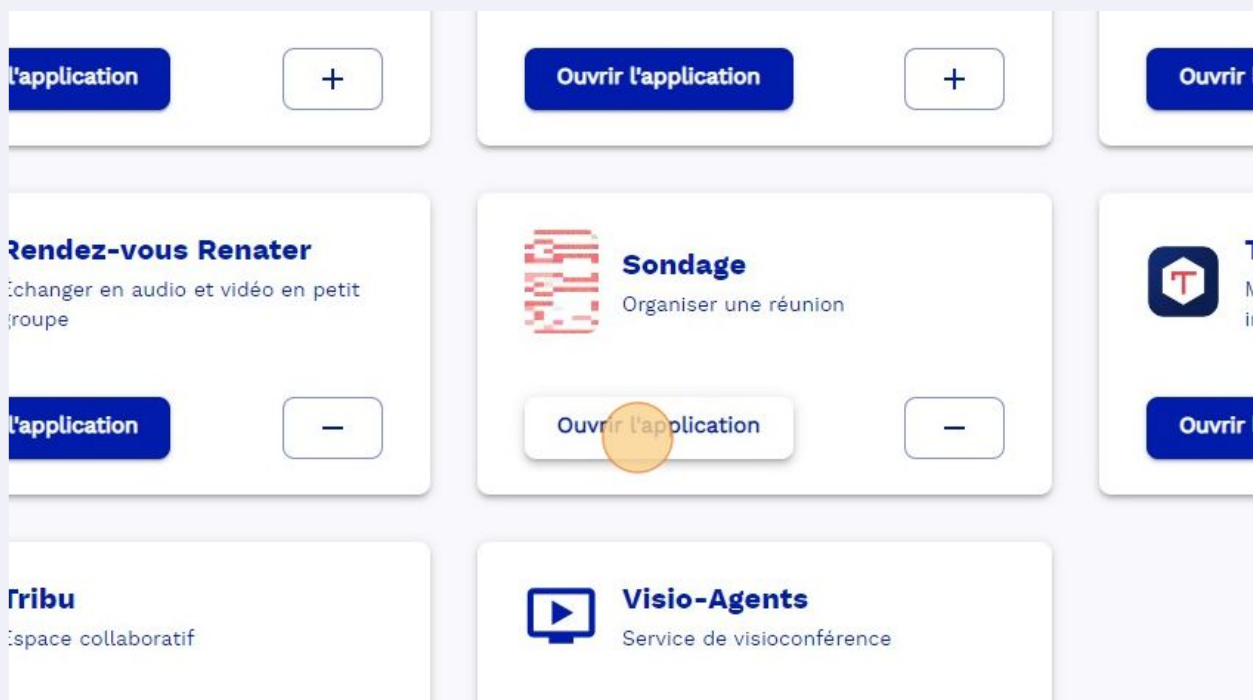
l'application

+

Ouvrir l'application

+

Ouvrir

Rendez-vous Renater

Echanger en audio et vidéo en petit groupe

l'application

−

Sondage

Organiser une réunion

Ouvrir l'application

−

T

M

ir

Ouvrir

Tribu

Espace collaboratif

Visio-Agents

Service de visioconférence